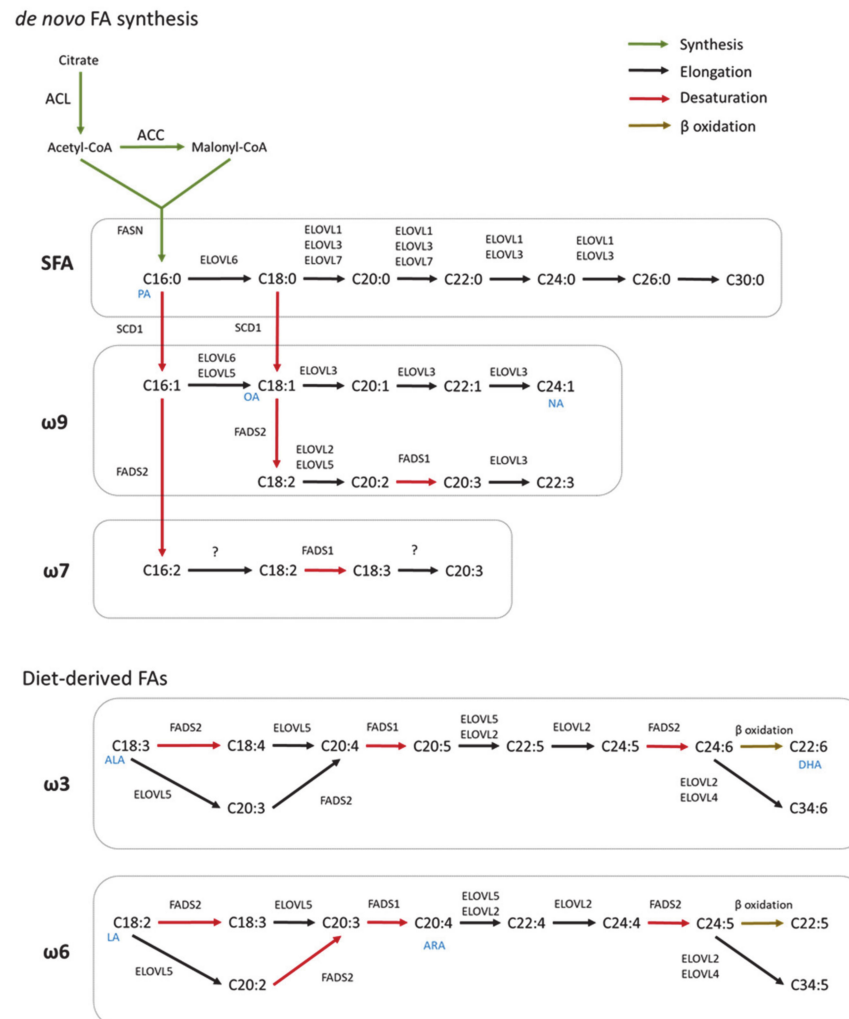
de novo FA synthesis

Synthesis
Elongation
Desaturation
β oxidation

Citrate
ACL
Acetyl-CoA
ACC
Malonyl-CoA

SFA
FASN
C16:0
PA
ELOVL6
C18:0
ELOVL1
ELOVL3
ELOVL7
C20:0
ELOVL1
ELOVL3
ELOVL7
C22:0
ELOVL1
ELOVL3
C24:0
ELOVL1
ELOVL3
C26:0
C30:0

SCD1
SCD1

ω9
C16:1
ELOVL6
ELOVL5
C18:1
OA
ELOVL3
C20:1
ELOVL3
C22:1
ELOVL3
C24:1
NA
FADS2
FADS2
ELOVL2
ELOVL5
C18:2
C20:2
FADS1
C20:3
ELOVL3
C22:3

ω7
C16:2
?
C18:2
FADS1
C18:3
?
C20:3

Diet-derived FAs

ω3
C18:3
ALA
FADS2
C18:4
ELOVL5
C20:4
FADS1
C20:5
ELOVL5
ELOVL2
C22:5
ELOVL2
C24:5
FADS2
C24:6
β oxidation
C22:6
DHA
ELOVL5
C20:3
FADS2
ELOVL2
ELOVL4
C34:6

ω6
C18:2
LA
FADS2
C18:3
ELOVL5
C20:3
FADS1
C20:4
ARA
ELOVL5
ELOVL2
C22:4
ELOVL2
C24:4
FADS2
C24:5
β oxidation
C22:5
ELOVL5
C20:2
FADS2
ELOVL2
ELOVL4
C34:5